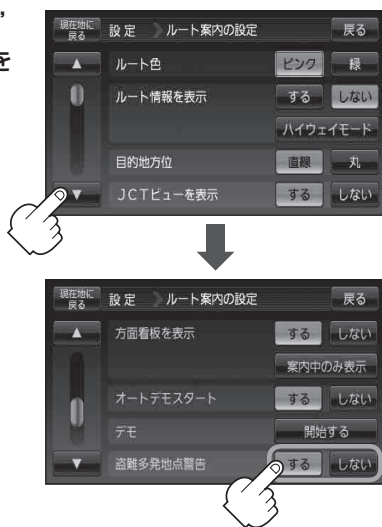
、
を

現在地に戻る　設定　ルート案内の設定　戻る
ルート色　ピンク　緑
ルート情報を表示　する　しない
ハイウェイモード
目的地方位　直線　丸
JCTビューを表示　する　しない

現在地に戻る　設定　ルート案内の設定　戻る
方面看板を表示　する　しない
案内中のみ表示
オートデモスタート　する　しない
デモ　開始する
盗難多発地点警告　する　しない